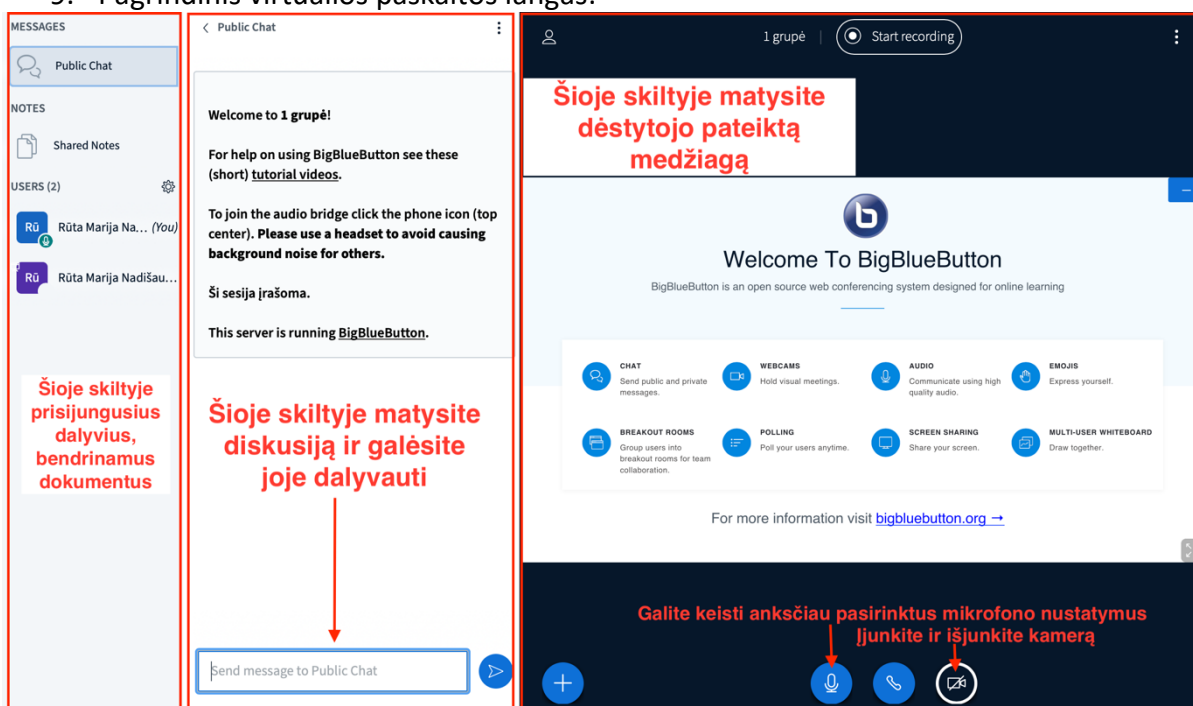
3. Pagrindinis virtualios paskaitos langas:

MESSAGES

Public Chat

NOTES

Shared Notes

USERS (2)

Rū Rūta Marija Na... (You)

Rū Rūta Marija Nadišau...

Šioje skiltyje prisijungusius dalyvius, bendrinamus dokumentus

< Public Chat

Welcome to 1 grupė!

For help on using BigBlueButton see these (short) tutorial videos.

To join the audio bridge click the phone icon (top center). Please use a headset to avoid causing background noise for others.

Ši sesija įrašoma.

This server is running BigBlueButton.

Šioje skiltyje matysite diskusiją ir galėsite joje dalyvauti

Send message to Public Chat

1 grupė | Start recording

Šioje skiltyje matysite dėstytojo pateiktą medžiagą

Welcome To BigBlueButton

BigBlueButton is an open source web conferencing system designed for online learning

CHAT
Send public and private messages.

WEBCAMS
Hold visual meetings.

AUDIO
Communicate using high quality audio.

EMOJIS
Express yourself.

BREAKOUT ROOMS
Group users into breakout rooms for team collaboration.

POLLING
Poll your users anytime.

SCREEN SHARING
Share your screen.

MULTI-USER WHITEBOARD
Draw together.

For more information visit bigbluebutton.org →

Galite keisti anksčiau pasirinktus mikrofono nustatymus

Įjunkite ir išjunkite kamerą